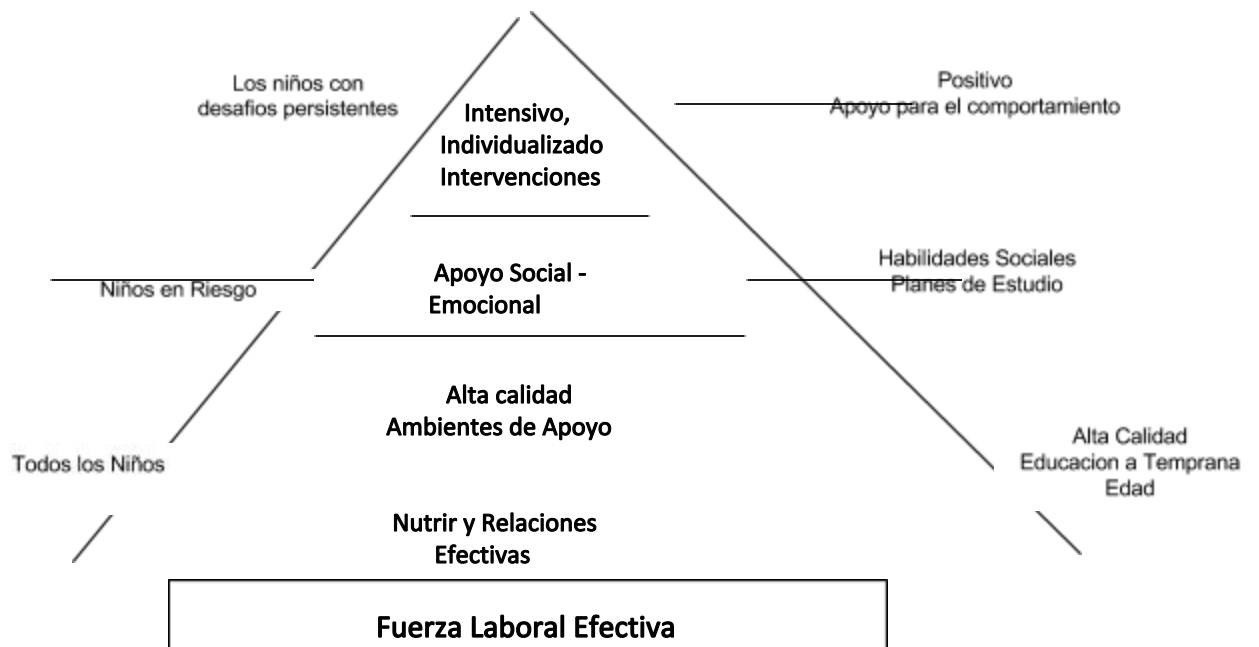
Los niños con desafios persistentes

Intensivo, Individualizado Intervenciones

Positivo
Apoyo para el comportamiento

Niños en Riesgo

Apoyo Social - Emocional

Habilidades Sociales
Planes de Estudio

Alta calidad
Ambientes de Apoyo

Todos los Niños

Alta Calidad
Educacion a Temprana Edad

Nutrir y Relaciones Efectivas

Fuerza Laboral Efectiva